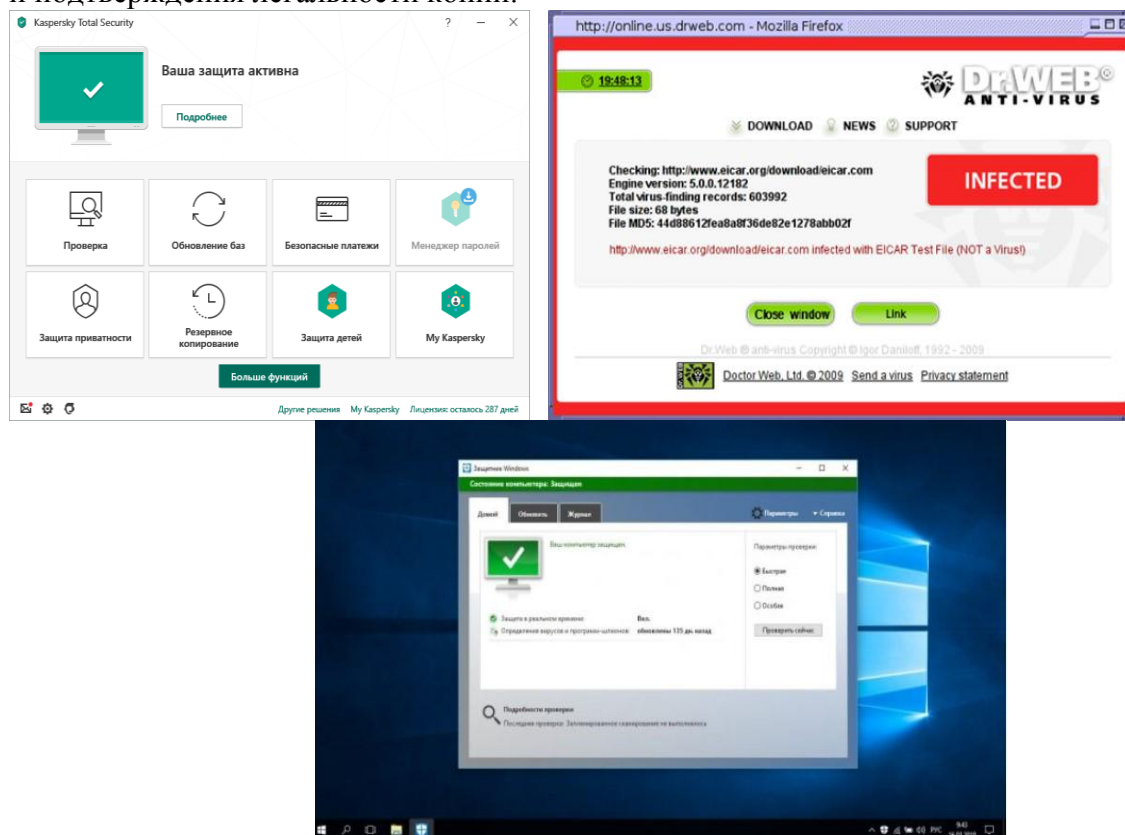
и подтверждения легальности копии.

Kaspersky Total Security

? – ×

Ваша защита активна

Подробнее

Проверка

Обновление баз

Безопасные платежи

Менеджер паролей

Защита приватности

Резервное копирование

Защита детей

My Kaspersky

Больше функций

Другие решения My Kaspersky Лицензия: осталось 287 дней

http://online.us.drweb.com - Mozilla Firefox

19:48:13

Dr.WEB® ANTI-VIRUS

DOWNLOAD NEWS SUPPORT

Checking: http://www.eicar.org/download/eicar.com
Engine version: 5.0.0.12182
Total virus-finding records: 603992
File size: 68 bytes
File MD5: 44d88612fea8a8f36de82e1278abb02f

INFECTED

http://www.eicar.org/download/eicar.com infected with EICAR Test File (NOT a Virus!)

Close window

Link

Dr.Web ® anti-virus Copyright © Igor Daniloff, 1992 - 2009

Doctor Web, Ltd. © 2009 Send a virus Privacy statement

Защитник Windows

Состояние компьютера: Защищен

Домой Обновить Журнал

Параметры Справка

Ваш компьютер защищен.

Параметры проверки:

Быстрая

Полная

Особая

Проверить сейчас

Защита в реальном времени: Вкл.

Определения вирусов и программ-шпионов: обновлены 135 дн. назад

Подробности проверки

Последняя проверка: Запланированное сканирование не выполнялось

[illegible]